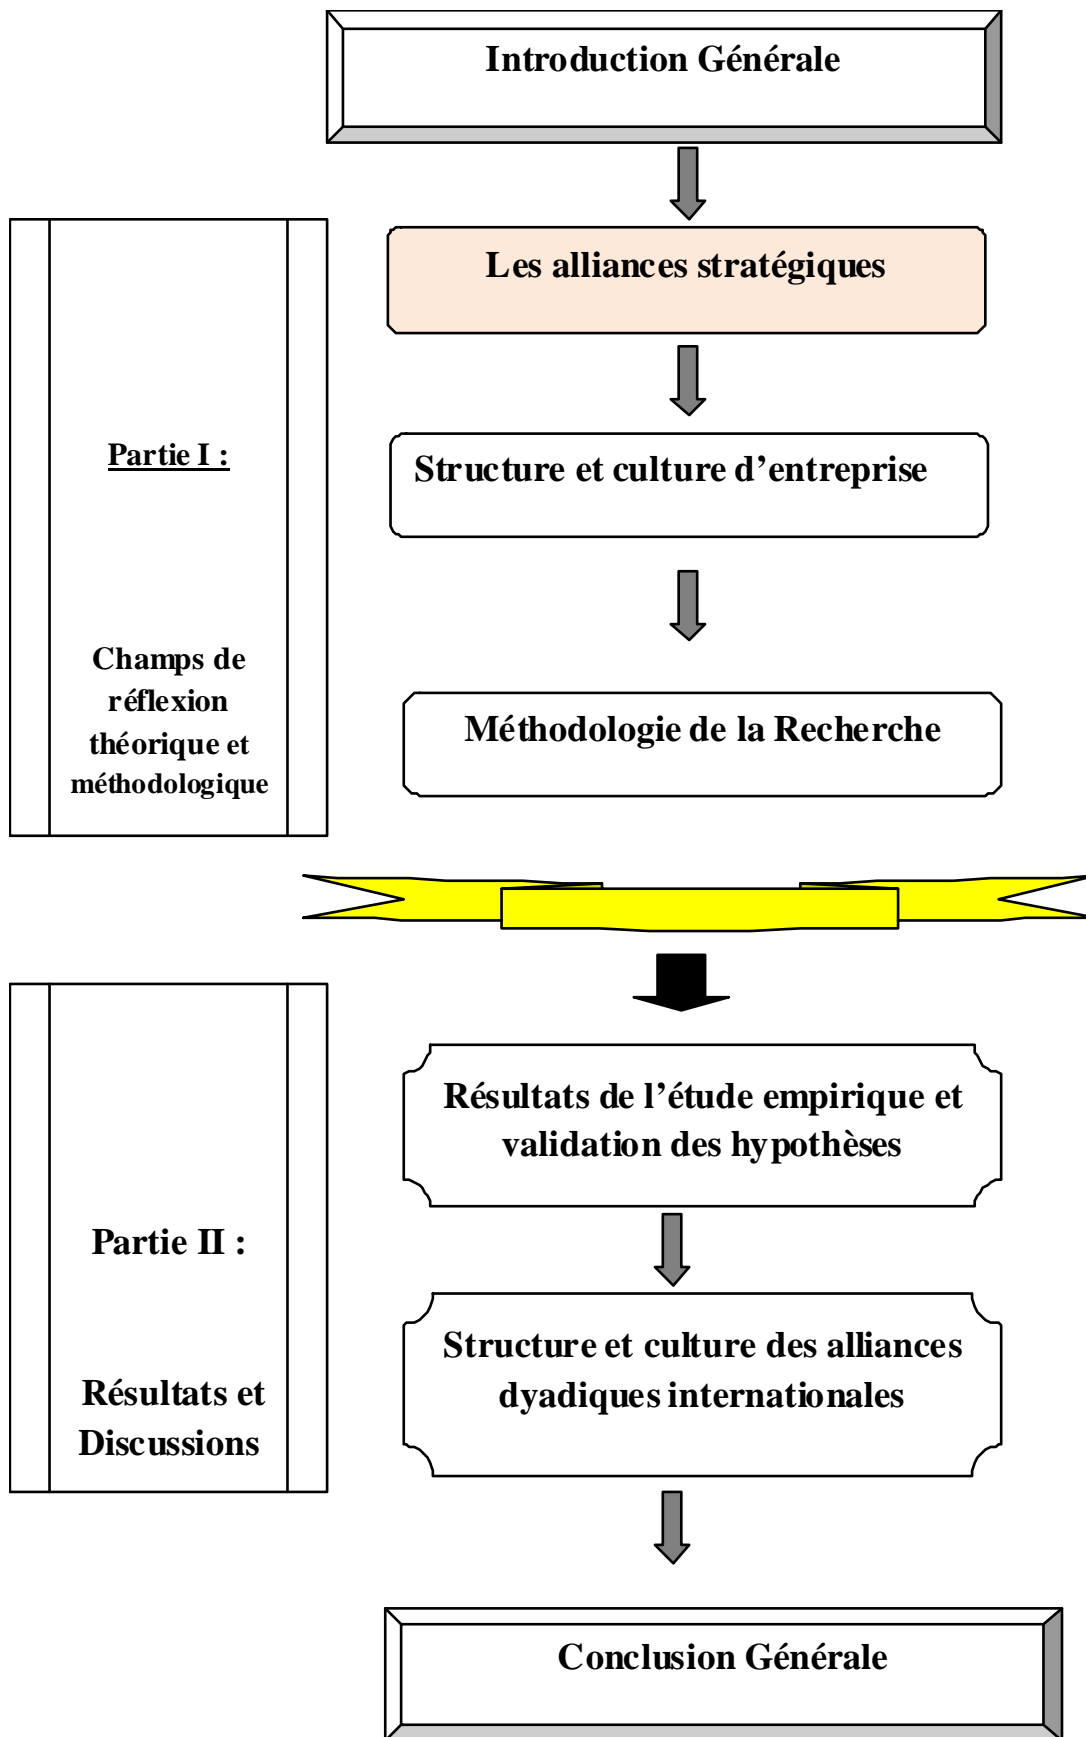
Introduction Générale

Partie I :

Champs de réflexion théorique et méthodologique

Les alliances stratégiques

Structure et culture d'entreprise

Méthodologie de la Recherche

Partie II :

Résultats et Discussions

Résultats de l'étude empirique et validation des hypothèses

Structure et culture des alliances dyadiques internationales

Conclusion Générale